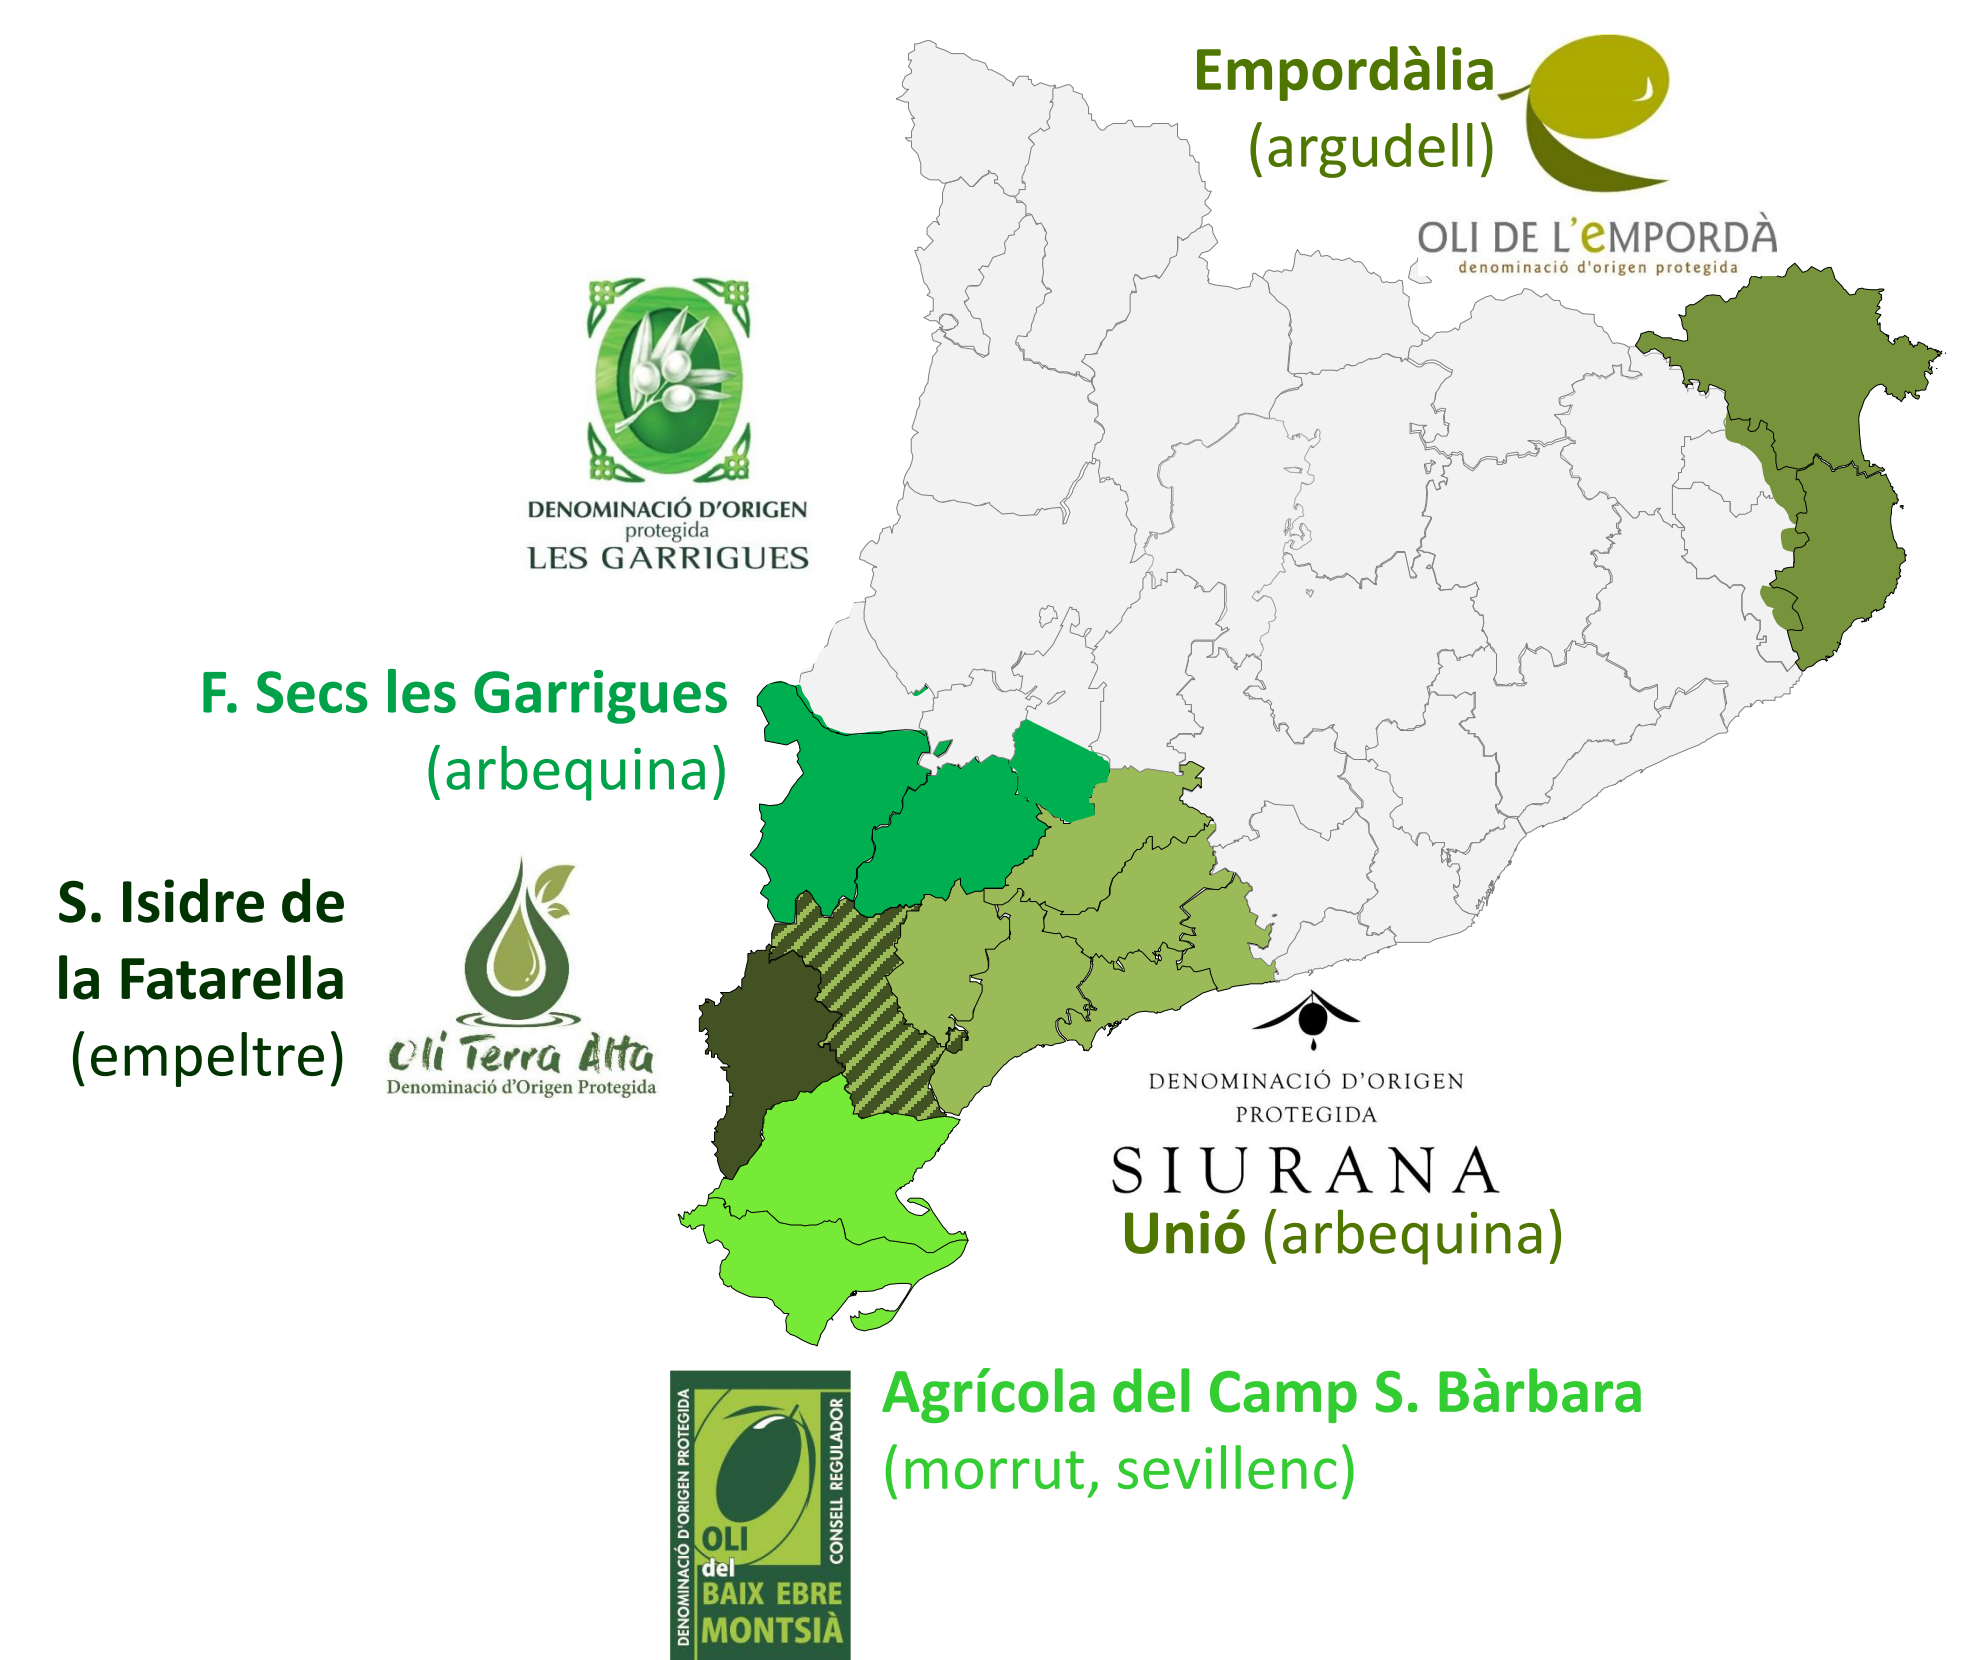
Empordàlia
(argudell)

OLI DE L'EMPORDÀ
denominació d'origen protegida

DENOMINACIÓ D'ORIGEN
protegida
LES GARRIGUES

F. Secs les Garrigues
(arbequina)

S. Isidre de
la Fatarella
(empeltre)

Oli Terra Alta
Denominació d'Origen Protegida

DENOMINACIÓ D'ORIGEN
PROTEGIDA
SIURANA
Unió (arbequina)

DENOMINACIÓ D'ORIGEN PROTEGIDA
CONSELL REGULADOR
OLI
del
BAIX EBRE
MONTSIÀ

Agrícola del Camp S. Bàrbara
(morrut, sevillenc)